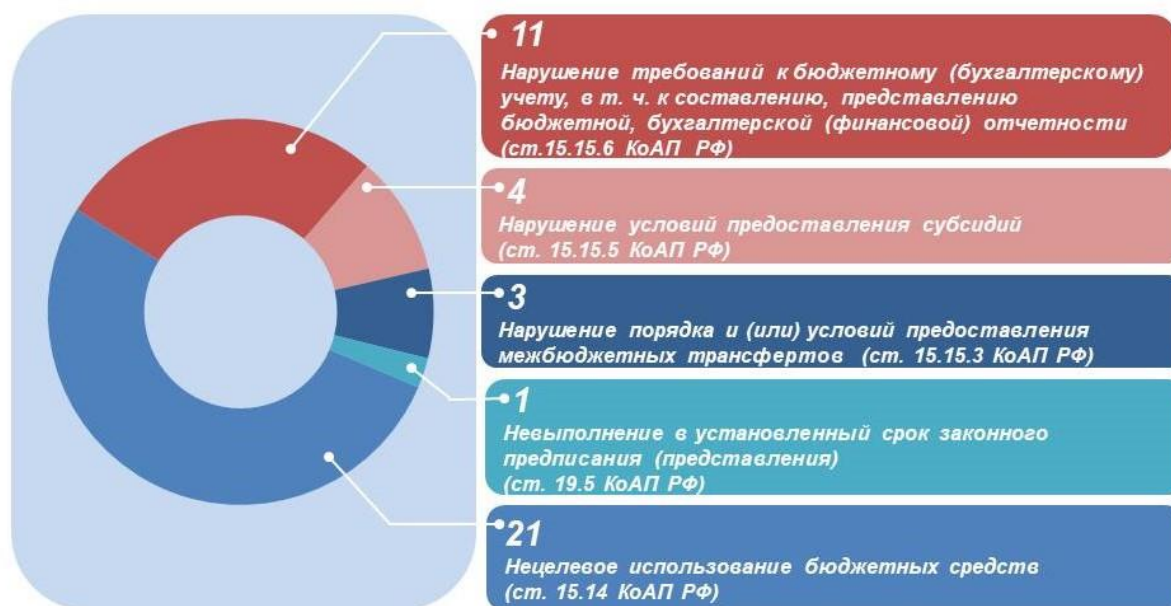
11
Нарушение требований к бюджетному (бухгалтерскому) учету, в т. ч. к составлению, представлению бюджетной, бухгалтерской (финансовой) отчетности (ст.15.15.6 КоАП РФ)

4
Нарушение условий предоставления субсидий (ст. 15.15.5 КоАП РФ)

3
Нарушение порядка и (или) условий предоставления межбюджетных трансфертов (ст. 15.15.3 КоАП РФ)

1
Невыполнение в установленный срок законного предписания (представления) (ст. 19.5 КоАП РФ)

21
Нецелевое использование бюджетных средств (ст. 15.14 КоАП РФ)